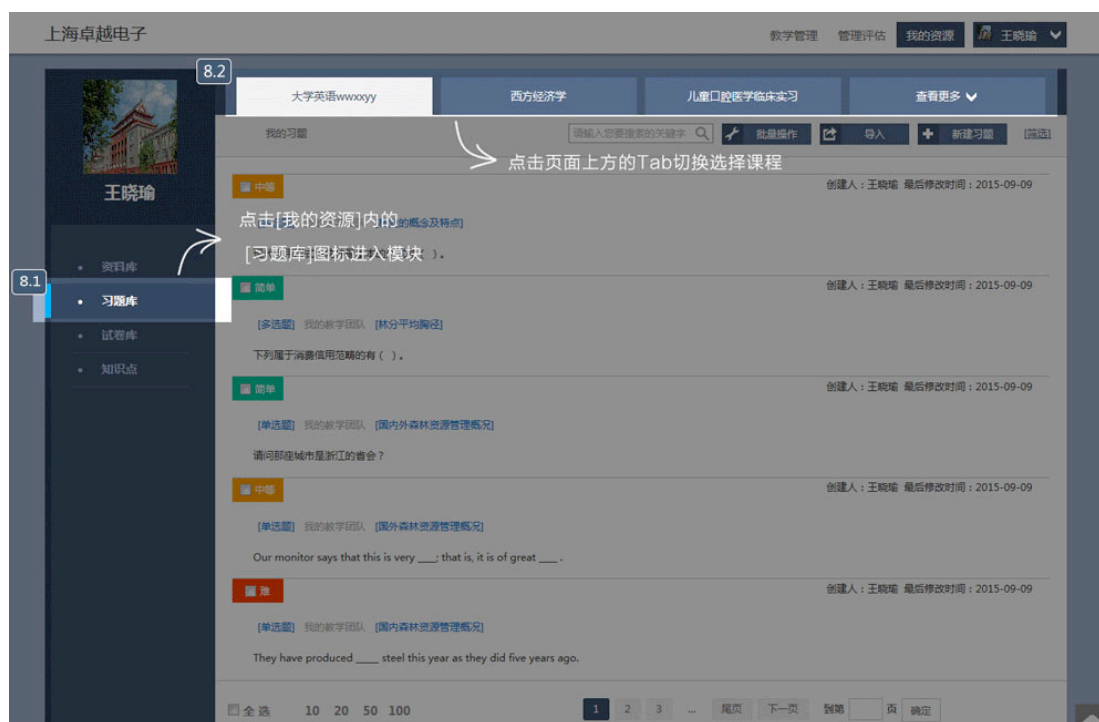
上海卓越电子

教学管理 管理评估 我的资源 王晓瑜

8.2

大学英语wwxxyy 西方经济学 儿童口腔医学临床实习 查看更多

我的习题 请输入您要搜索的关键字 批量操作 导入 新建习题 [筛选]

点击页面上方的Tab切换选择课程

王晓瑜

中等 创建人：王晓瑜 最后修改时间：2015-09-09

点击[我的资源]内的

[习题库]图标进入模块

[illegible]的概念及特点]

）。

8.1

资料库

习题库

试卷库

知识点

简单 创建人：王晓瑜 最后修改时间：2015-09-09

[多选题] 我的教学团队 [林分平均胸径]

下列属于消费信用范畴的有（ ）。

简单 创建人：王晓瑜 最后修改时间：2015-09-09

[单选题] 我的教学团队 [国内外森林资源管理概况]

请问那座城市是浙江的省会？

中等 创建人：王晓瑜 最后修改时间：2015-09-09

[单选题] 我的教学团队 [国外森林资源管理概况]

Our monitor says that this is very ___; that is, it is of great ___ .

难 创建人：王晓瑜 最后修改时间：2015-09-09

[单选题] 我的教学团队 [国内森林资源管理概况]

They have produced ____ steel this year as they did five years ago.

全选 10 20 50 100

1 2 3 ... 尾页 下一页 到第 页 确定